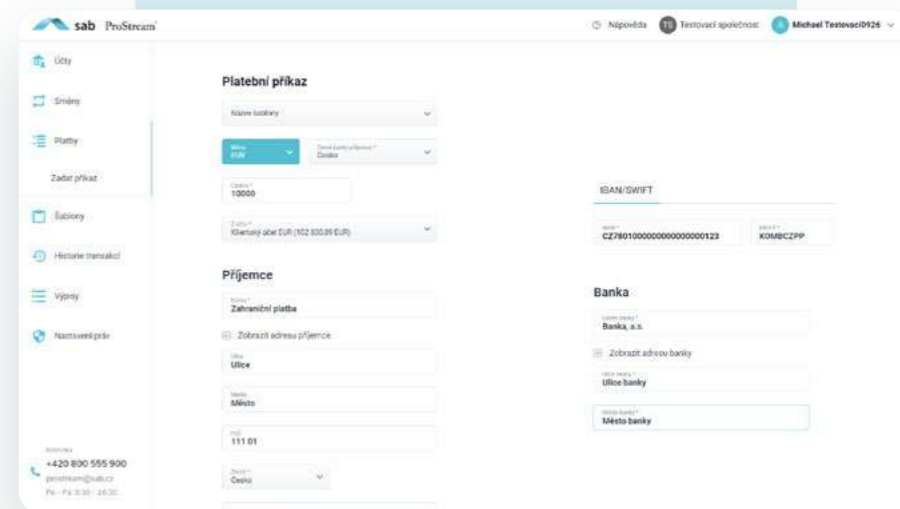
sab ProStream

Nápověda TS Testovací společnost Michael Testovaci0926

Účty
Směny
Platby
Zadat příkaz
Šablony
Historie transakcí
Výpisy
Nastavení práv

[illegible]
+420 800 555 900
prostream@sab.cz
Po - Pá 8:30 - 16:30

Platební příkaz

Název šablony

Měna
EUR

Země banky příjemce *
Česko

Částka *
10000

Z účtu *
Klientský účet EUR (102 830,85 EUR)

Příjemce

Název *
Zahraniční platba

Zobrazit adresu příjemce

Ulice
Ulice

Město
Město

PSČ
111 01

Země *
Česko

IBAN/SWIFT

IBAN *
CZ7801000000000000000123

SWIFT *
KOMBCZPP

Banka

Název banky *
Banka, a.s.

Zobrazit adresu banky

Ulice banky *
Ulice banky

Město banky *
Město banky